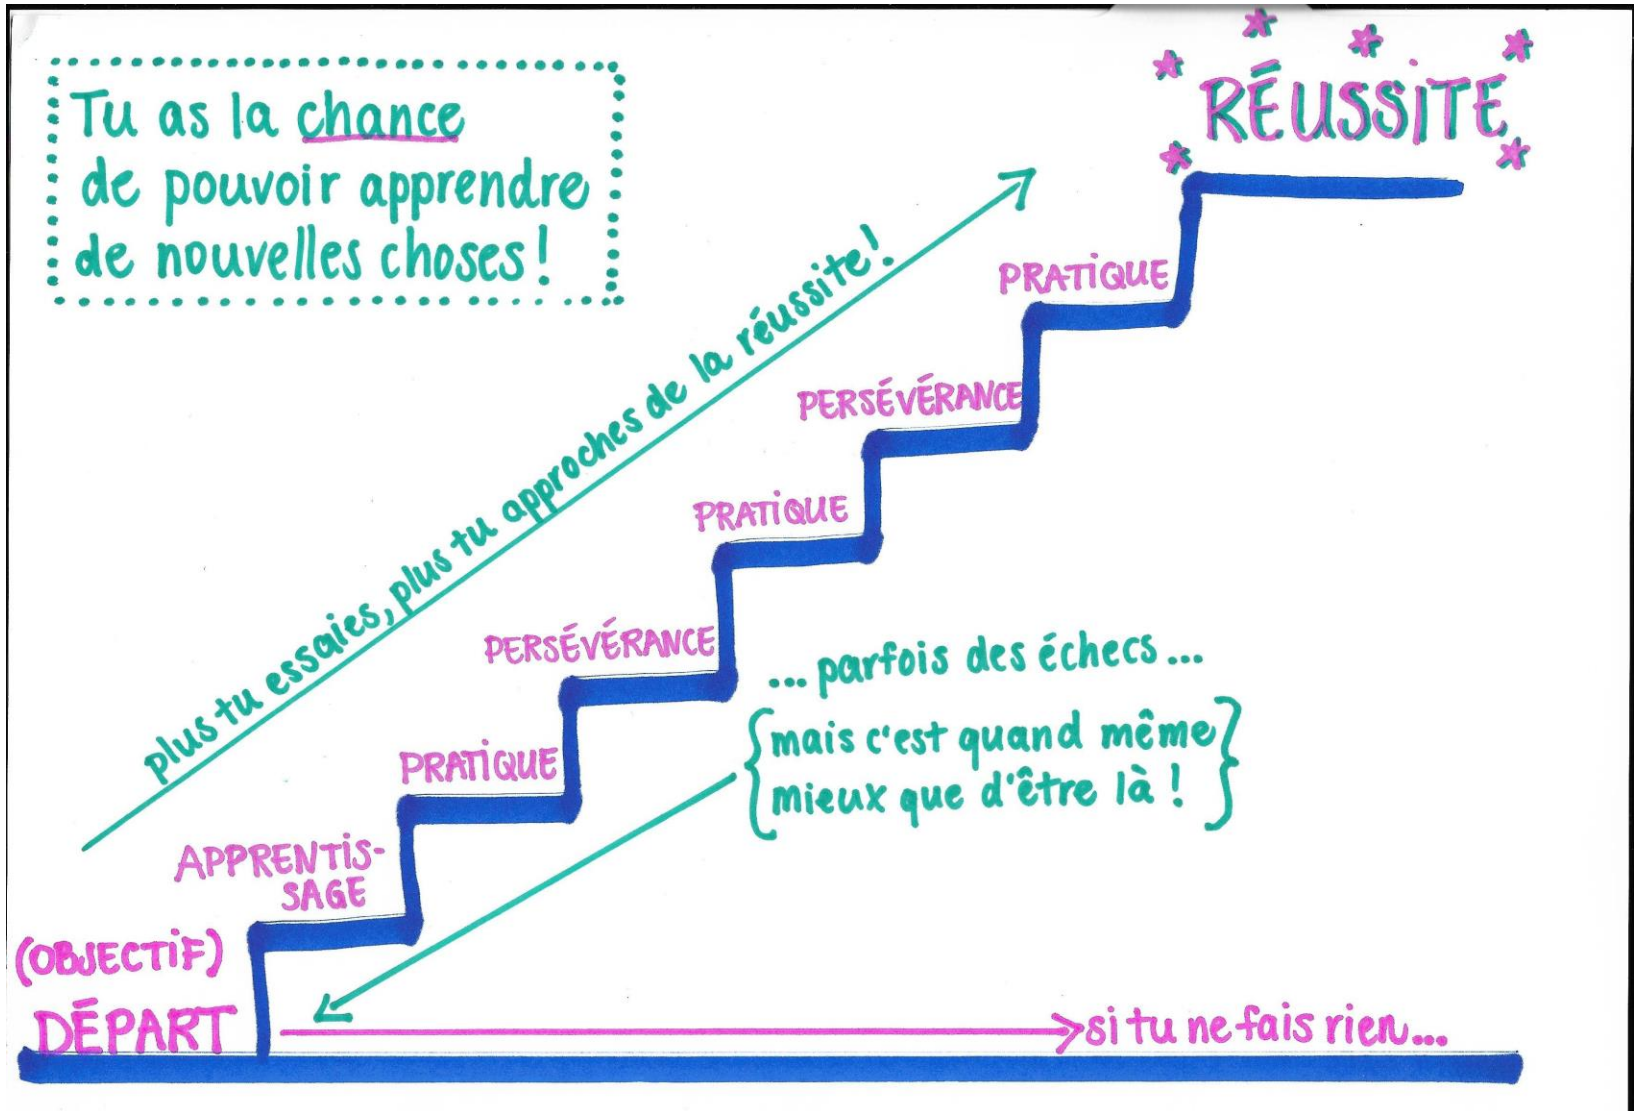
Tu as la chance de pouvoir apprendre de nouvelles choses!

RÉUSSITE

plus tu essaies, plus tu approches de la réussite!

PRATIQUE

PERSÉVÉRANCE

PRATIQUE

PERSÉVÉRANCE

PRATIQUE

APPRENTISSAGE

(OBJECTIF)

DÉPART

... parfois des échecs ...

mais c'est quand même mieux que d'être là !

si tu ne fais rien...